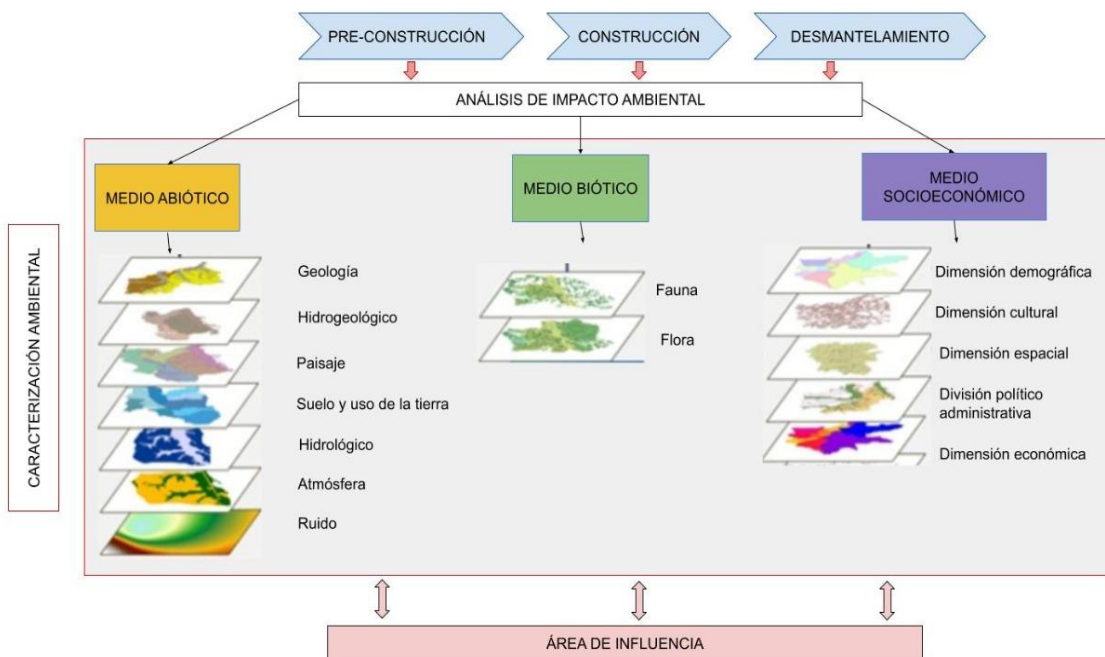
PRE-CONSTRUCCIÓN
CONSTRUCCIÓN
DESMANTELAMIENTO

ANÁLISIS DE IMPACTO AMBIENTAL

CARACTERIZACIÓN AMBIENTAL

MEDIO ABIÓTICO
Geología
Hidrogeológico
Paisaje
Suelo y uso de la tierra
Hidrológico
Atmósfera
Ruido

MEDIO BIÓTICO
Fauna
Flora

MEDIO SOCIOECONÓMICO
Dimensión demográfica
Dimensión cultural
Dimensión espacial
División político administrativa
Dimensión económica

ÁREA DE INFLUENCIA